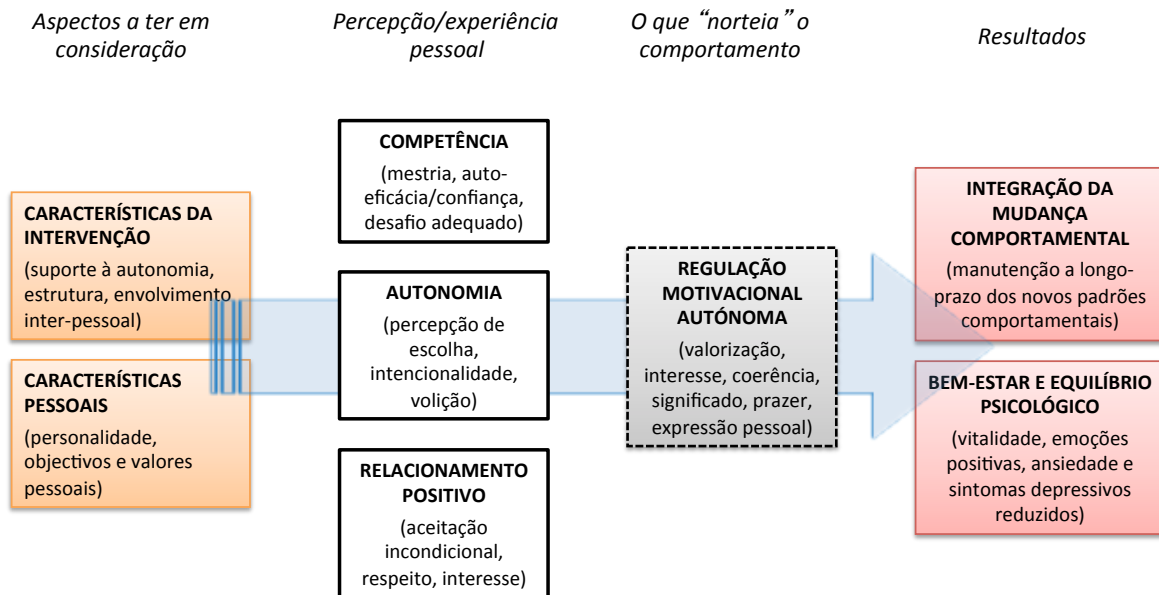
Aspectos a ter em consideração

Percepção/experiência pessoal

O que "norteia" o comportamento

Resultados

CARACTERÍSTICAS DA INTERVENÇÃO
(suporte à autonomia, estrutura, envolvimento inter-pessoal)

CARACTERÍSTICAS PESSOAIS
(personalidade, objectivos e valores pessoais)

COMPETÊNCIA
(mestria, auto-eficácia/confiança, desafio adequado)

AUTONOMIA
(percepção de escolha, intencionalidade, volição)

RELACIONAMENTO POSITIVO
(aceitação incondicional, respeito, interesse)

REGULAÇÃO MOTIVACIONAL AUTÓNOMA
(valorização, interesse, coerência, significado, prazer, expressão pessoal)

INTEGRAÇÃO DA MUDANÇA COMPORTAMENTAL
(manutenção a longo-prazo dos novos padrões comportamentais)

BEM-ESTAR E EQUILÍBRIO PSICOLÓGICO
(vitalidade, emoções positivas, ansiedade e sintomas depressivos reduzidos)